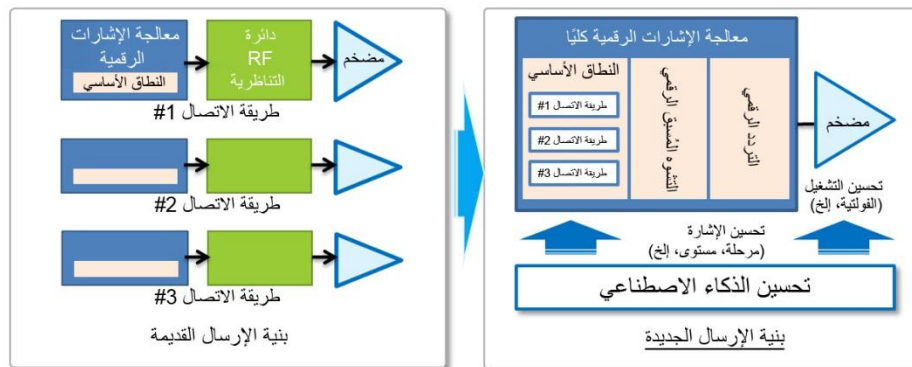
معالجة الإشارات الرقمية
النطاق الأساسي
دائرة RF التناظرية
مضخم
طريقة الاتصال 1#
طريقة الاتصال 2#
طريقة الاتصال 3#
بنية الإرسال القديمة

معالجة الإشارات الرقمية كليًا
النطاق الأساسي
طريقة الاتصال 1#
طريقة الاتصال 2#
طريقة الاتصال 3#
التشوه المنسق الرقمي
التردد الرقمي
مضخم
تحسين التشغيل (الفولتية، إلخ)
تحسين الإشارة (مرحلة، مستوى، إلخ)
تحسين الذكاء الاصطناعي
بنية الإرسال الجديدة